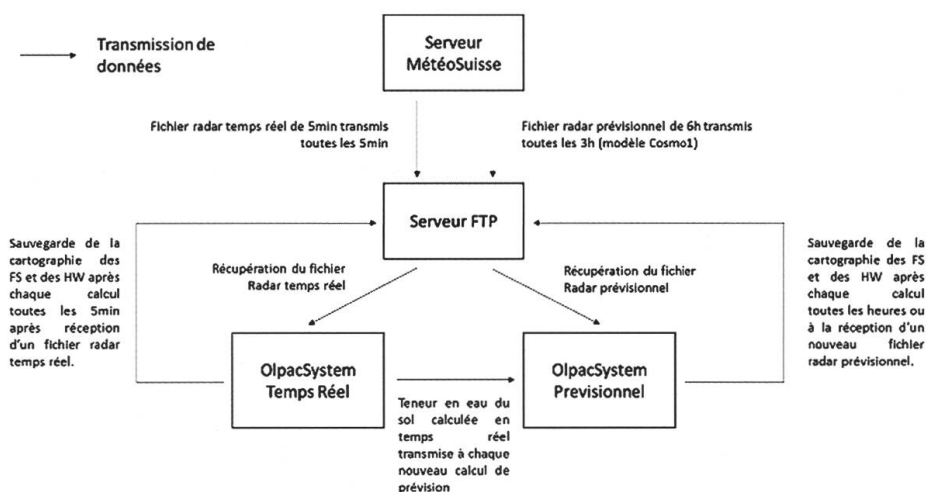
Transmission de données

Serveur MétéoSuisse

Fichier radar temps réel de 5min transmis toutes les 5min

Fichier radar prévisionnel de 6h transmis toutes les 3h (modèle Cosmo1)

Serveur FTP

Sauvegarde de la cartographie des FS et des HW après chaque calcul toutes les 5min après réception d'un fichier radar temps réel.

Récupération du fichier Radar temps réel

Récupération du fichier Radar prévisionnel

Sauvegarde de la cartographie des FS et des HW après chaque calcul toutes les heures ou à la réception d'un nouveau fichier radar prévisionel.

OlpacSystem Temps Réel

Teneur en eau du sol calculée en temps réel transmise à chaque nouveau calcul de prévision

OlpacSystem Previsionnel